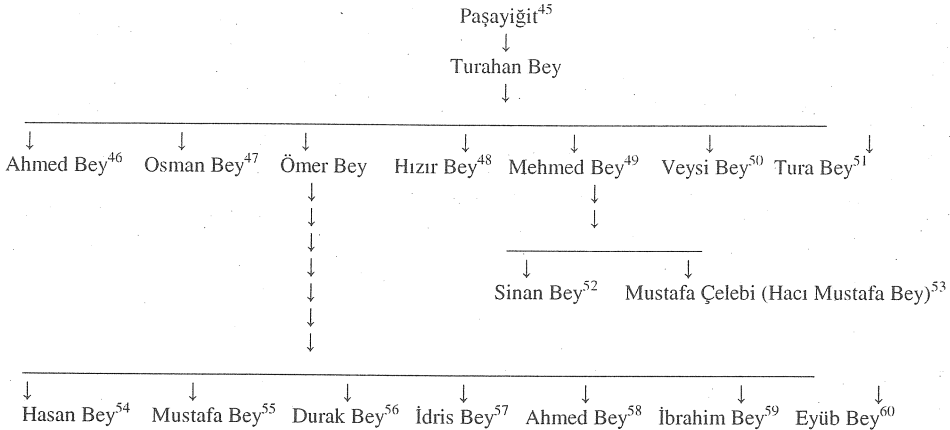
Paşayiğit$^{45}$

Turahan Bey

Ahmed Bey$^{46}$ Osman Bey$^{47}$ Ömer Bey Hızır Bey$^{48}$ Mehmed Bey$^{49}$ Veysi Bey$^{50}$ Tura Bey$^{51}$

Sinan Bey$^{52}$ Mustafa Çelebi (Hacı Mustafa Bey)$^{53}$

Hasan Bey$^{54}$ Mustafa Bey$^{55}$ Durak Bey$^{56}$ İdris Bey$^{57}$ Ahmed Bey$^{58}$ İbrahim Bey$^{59}$ Eyüb Bey$^{60}$